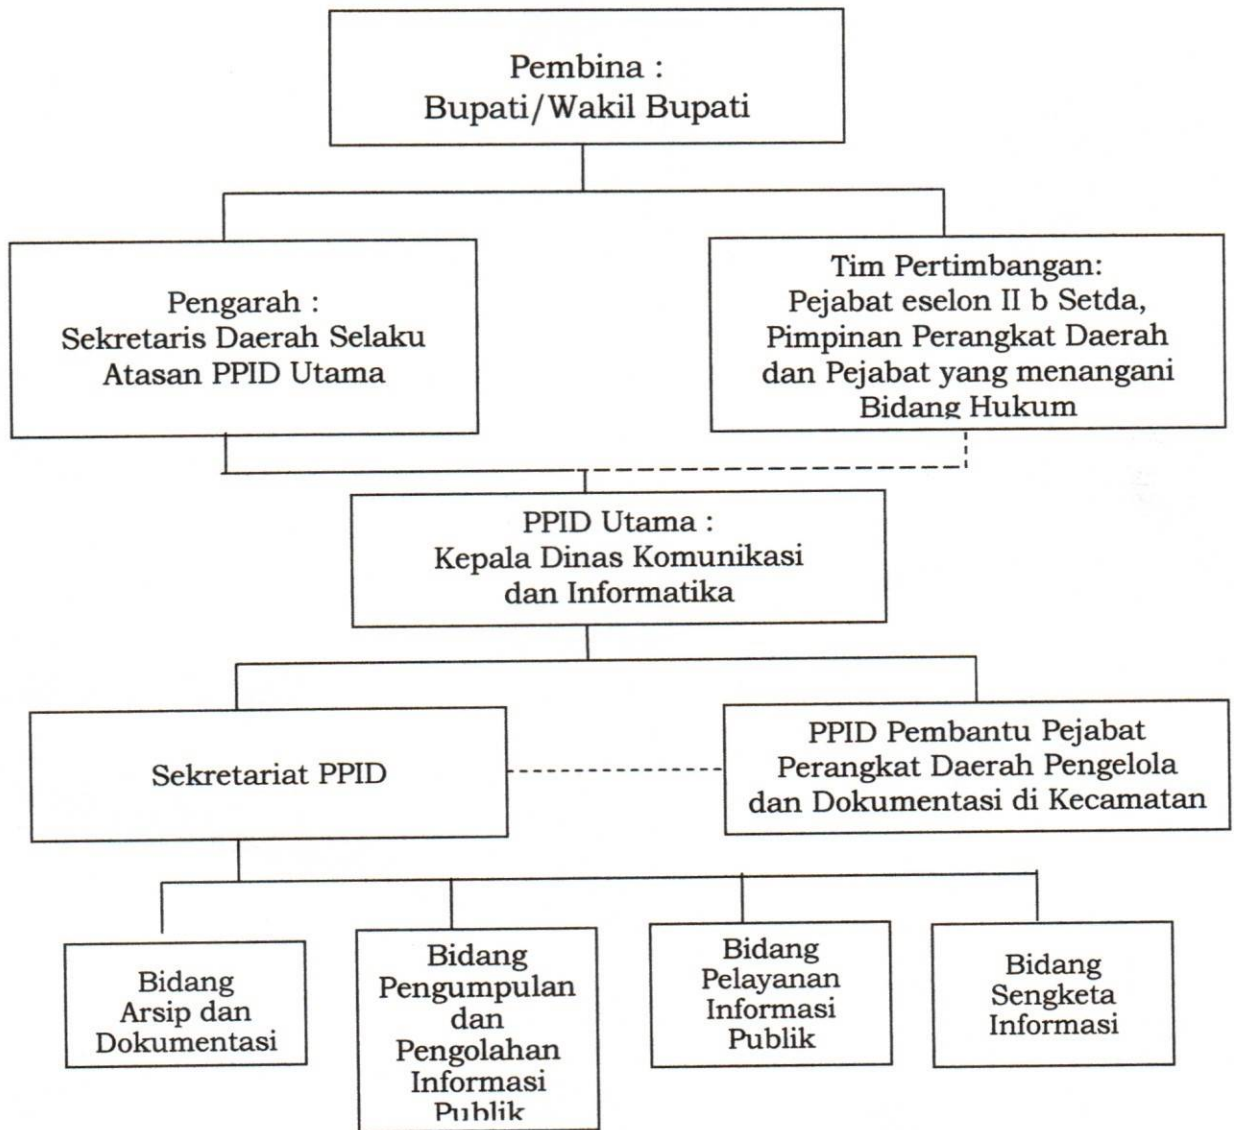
Pembina :
Bupati/Wakil Bupati

Pengarah :
Sekretaris Daerah Selaku
Atasan PPID Utama

Tim Pertimbangan:
Pejabat eselon II b Setda,
Pimpinan Perangkat Daerah
dan Pejabat yang menangani
Bidang Hukum

PPID Utama :
Kepala Dinas Komunikasi
dan Informatika

Sekretariat PPID

PPID Pembantu Pejabat
Perangkat Daerah Pengelola
dan Dokumentasi di Kecamatan

Bidang
Arsip dan
Dokumentasi

Bidang
Pengumpulan
dan
Pengolahan
Informasi
Publik

Bidang
Pelayanan
Informasi
Publik

Bidang
Sengketa
Informasi